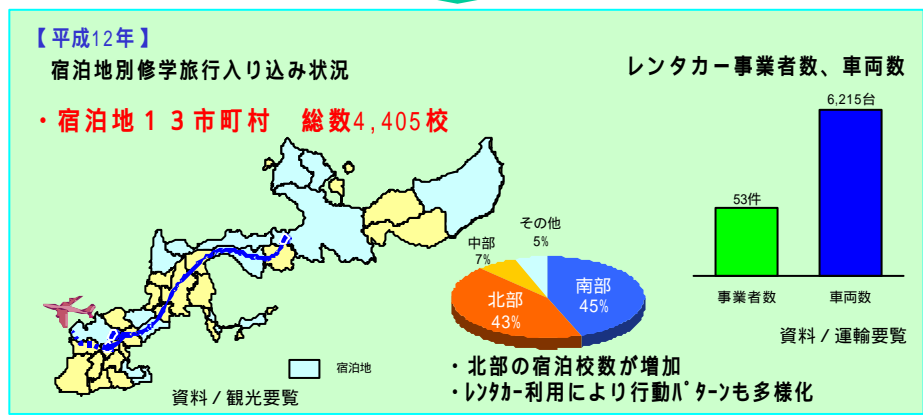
【平成12年】

宿泊地別修学旅行入り込み状況

・宿泊地１３市町村　総数4,405校

レンタカー事業者数、車両数

6,215台

53件

事業者数

車両数

資料／運輸要覧

その他 5%

中部 7%

北部 43%

南部 45%

宿泊地

・北部の宿泊校数が増加

・レンタカー利用により行動パターンも多様化

資料／観光要覧